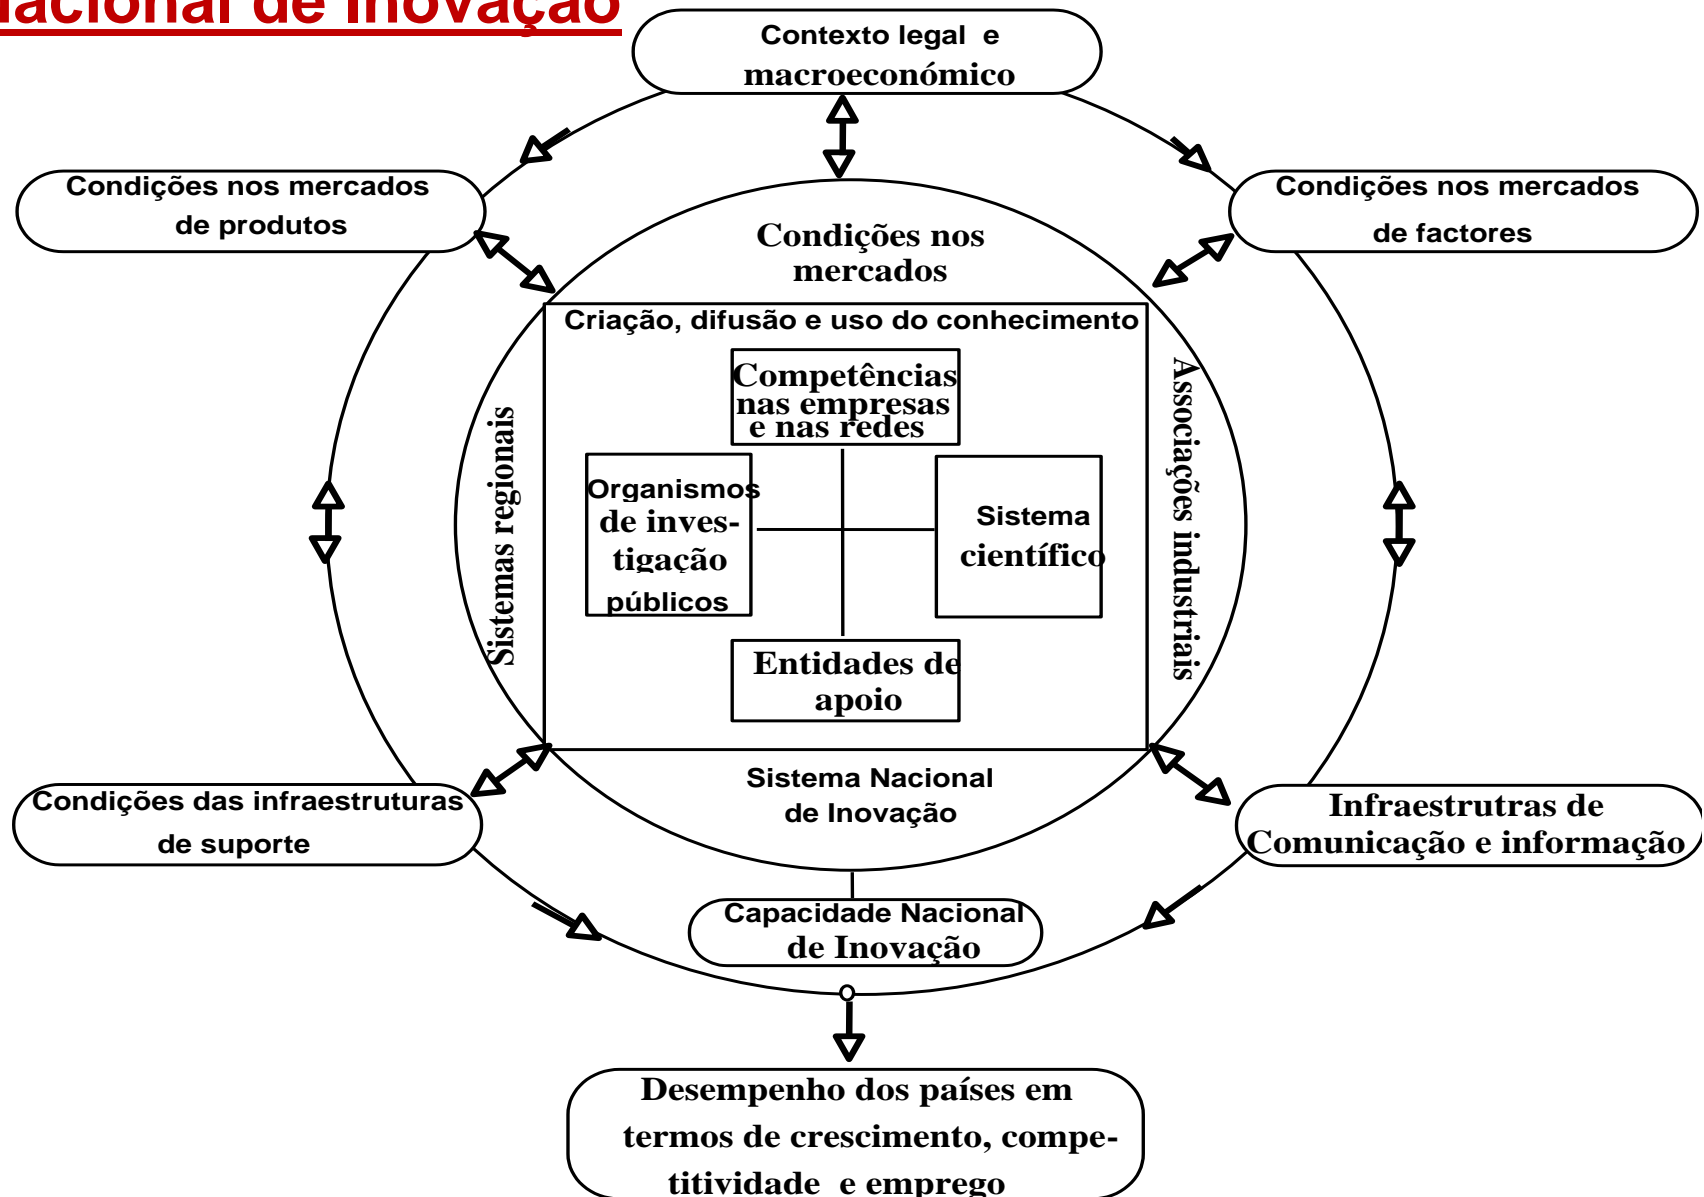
acional de Inovação

Contexto legal e macroeconómico

Condições nos mercados de produtos

Condições nos mercados de factores

Condições nos mercados

Criação, difusão e uso do conhecimento

Competências nas empresas e nas redes

Organismos de investigação públicos

Sistema científico

Entidades de apoio

Sistemas regionais

Associações industriais

Sistema Nacional de Inovação

Condições das infraestruturas de suporte

Infraestrutras de Comunicação e informação

Capacidade Nacional de Inovação

Desempenho dos países em termos de crescimento, competitividade e emprego